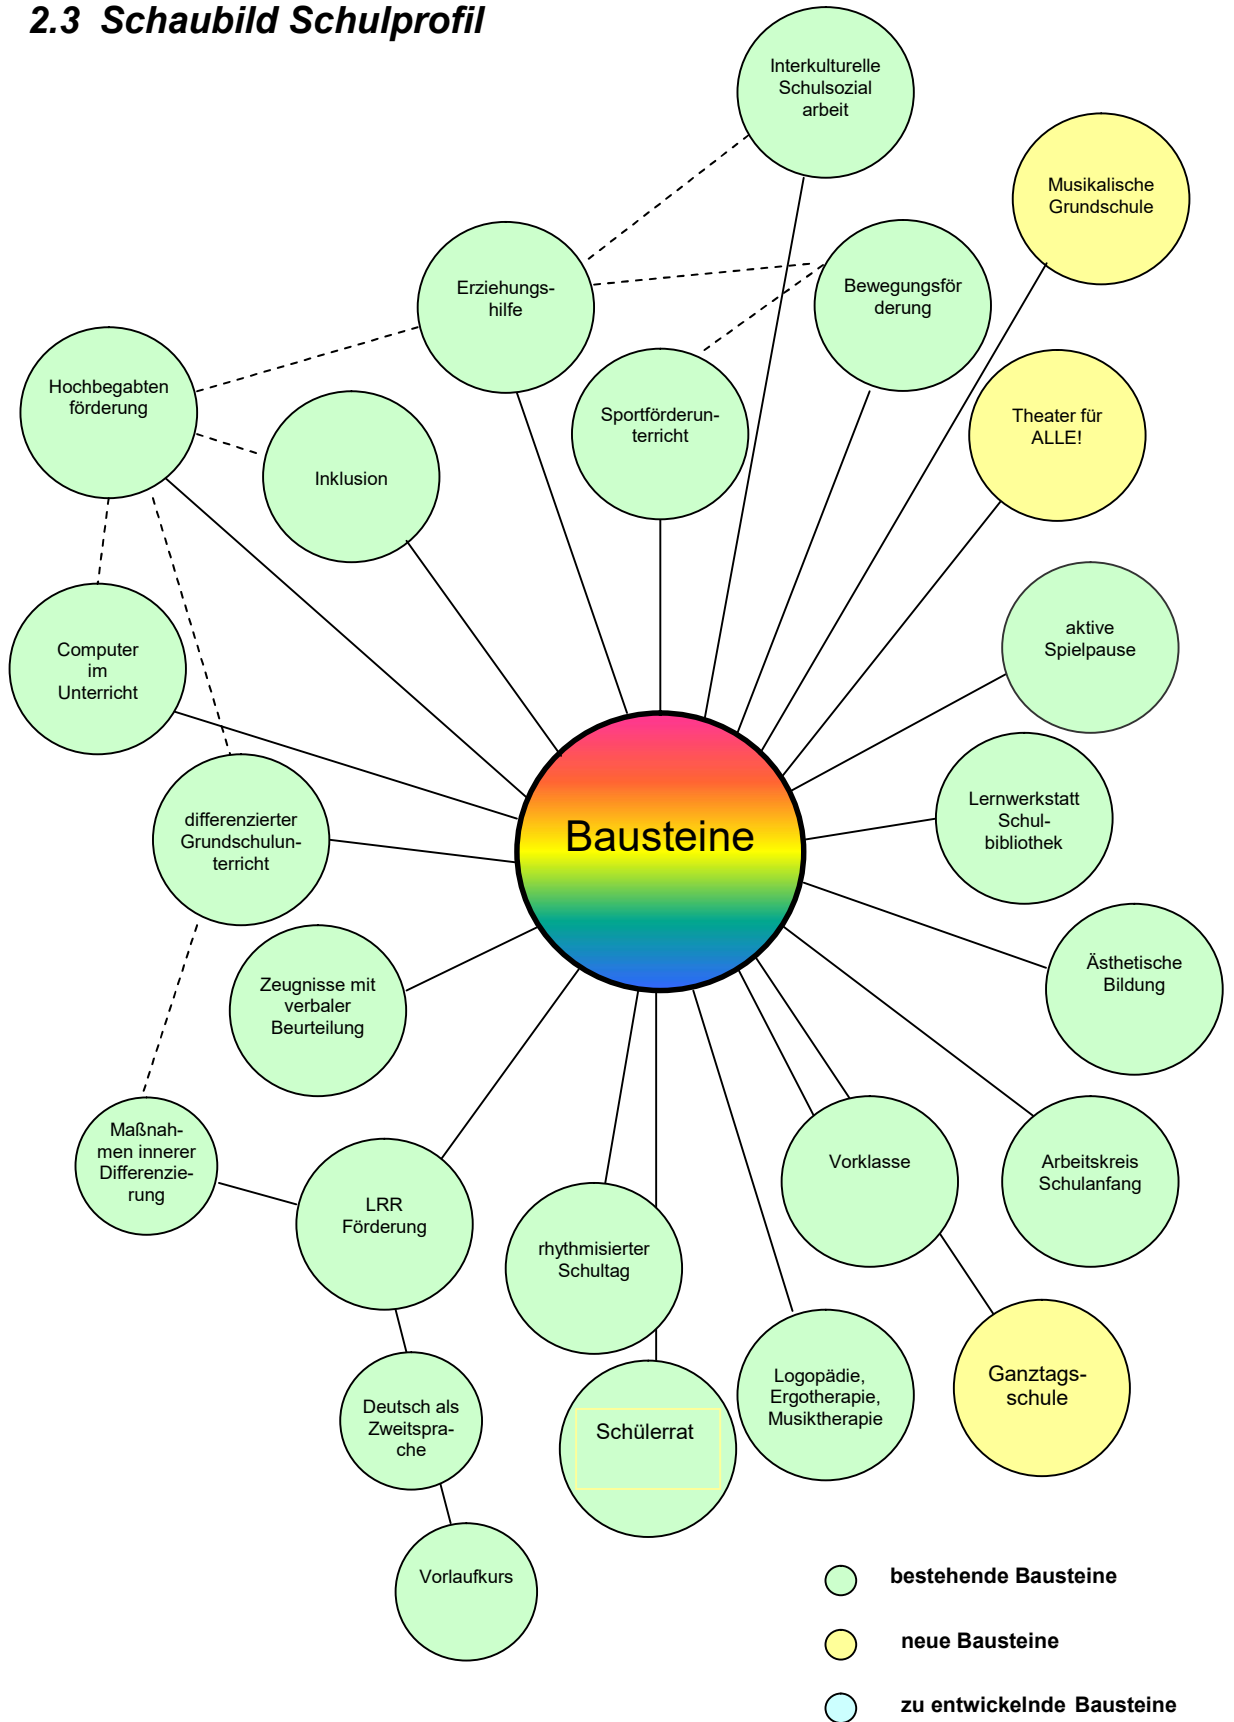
2.3 Schaubild Schulprofil

Interkulturelle Schulsozialarbeit

Musikalische Grundschule

Erziehungshilfe

Bewegungsförderung

Hochbegabtenförderung

Sportförderunterricht

Theater für ALLE!

Inklusion

Computer im Unterricht

aktive Spielpause

Bausteine

differenzierter Grundschulunterricht

Lernwerkstatt Schulbibliothek

Ästhetische Bildung

Zeugnisse mit verbaler Beurteilung

Maßnahmen innerer Differenzierung

LRR Förderung

rhythmisierter Schultag

Vorklasse

Arbeitskreis Schulanfang

Deutsch als Zweitsprache

Schülerrat

Logopädie, Ergotherapie, Musiktherapie

Ganztagsschule

Vorlaufkurs

bestehende Bausteine

neue Bausteine

zu entwickelnde Bausteine